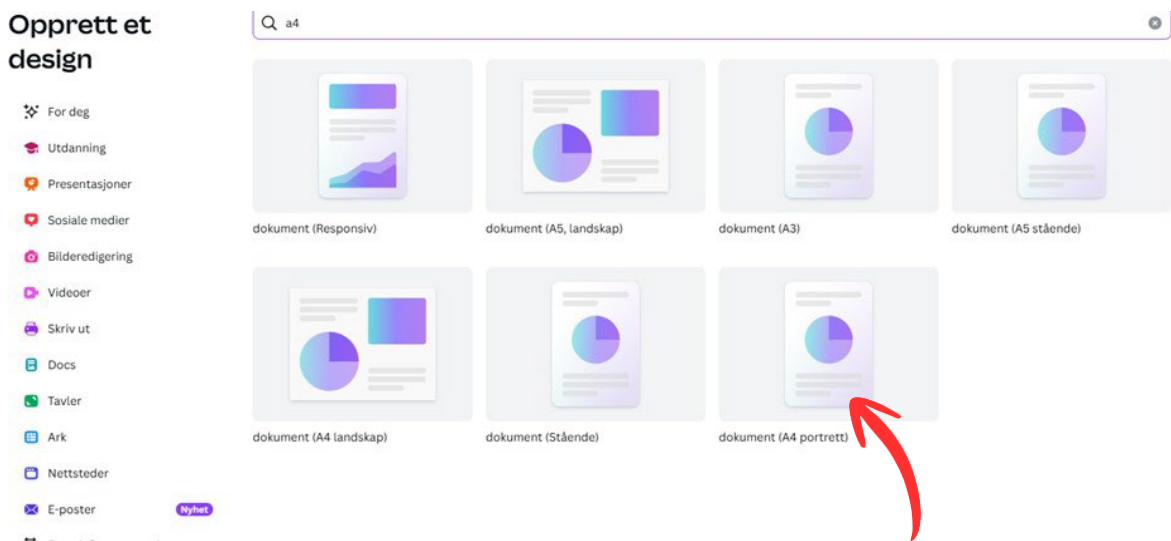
Opprett et design

For deg
Utdanning
Presentasjoner
Sosiale medier
Bilderedigering
Videoer
Skriv ut
Docs
Tavler
Ark
Nettsteder
E-poster Nyhet
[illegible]

a4

dokument (Responsiv)
dokument (A5, landskap)
dokument (A3)
dokument (A5 stående)
dokument (A4 landskap)
dokument (Stående)
dokument (A4 portrett)